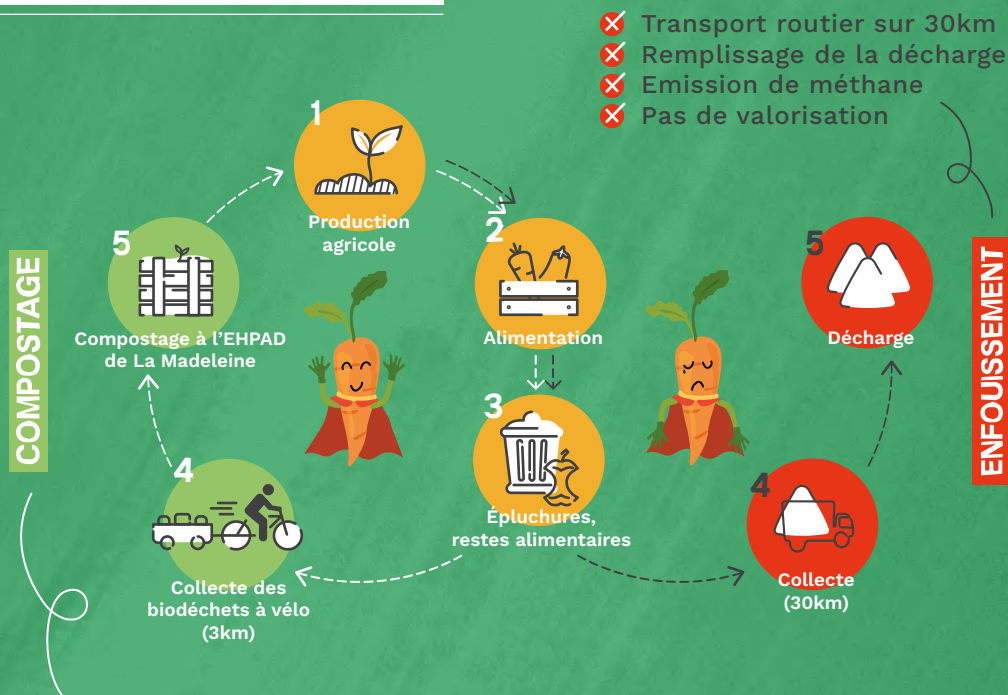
Transport routier sur 30km
Remplissage de la décharge
Emission de méthane
Pas de valorisation

COMPOSTAGE

1
Production agricole

2
Alimentation

3
Épluchures, restes alimentaires

4
Collecte des biodéchets à vélo (3km)

5
Compostage à l'EHPAD de La Madeleine

ENFOUISSEMENT

4
Collecte (30km)

5
Décharge